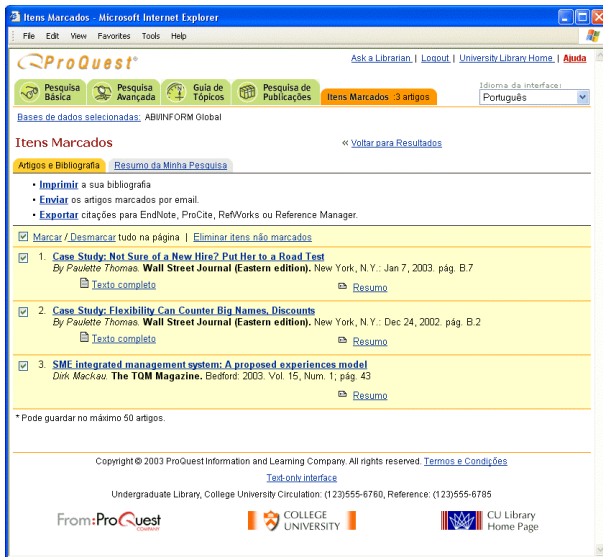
Itens Marcados - Microsoft Internet Explorer

File Edit View Favorites Tools Help

ProQuest®

Ask a Librarian | Logout | University Library Home | Ajuda

Pesquisa Básica | Pesquisa Avançada | Guia de Tópicos | Pesquisa de Publicações | Itens Marcados :3 artigos

Idioma da interface:
Português

Bases de dados selecionadas: ABI/INFORM Global

Itens Marcados

« Voltar para Resultados

Artigos e Bibliografia | Resumo da Minha Pesquisa

• Imprimir a sua bibliografia
• Enviar os artigos marcados por email.
• Exportar citações para EndNote, ProCite, RefWorks ou Reference Manager.

Marcar / Desmarcar tudo na página | Eliminar itens não marcados

1. Case Study: Not Sure of a New Hire? Put Her to a Road Test
By Paulette Thomas. Wall Street Journal (Eastern edition). New York, N.Y.: Jan 7, 2003. pág. B.7
Texto completo
Resumo

2. Case Study: Flexibility Can Counter Big Names, Discounts
By Paulette Thomas. Wall Street Journal (Eastern edition). New York, N.Y.: Dec 24, 2002. pág. B.2
Texto completo
Resumo

3. SME integrated management system: A proposed experiences model
Dirk Mackau. The TQM Magazine. Bedford: 2003. Vol. 15, Num. 1; pág. 43
Resumo

* Pode guardar no máximo 50 artigos.

Copyright © 2003 ProQuest Information and Learning Company. All rights reserved. Termos e Condições

Text-only interface

Undergraduate Library, College University Circulation: (123)555-6760, Reference: (123)555-6785

From:ProQuest COMPANY

COLLEGE UNIVERSITY

CU Library Home Page